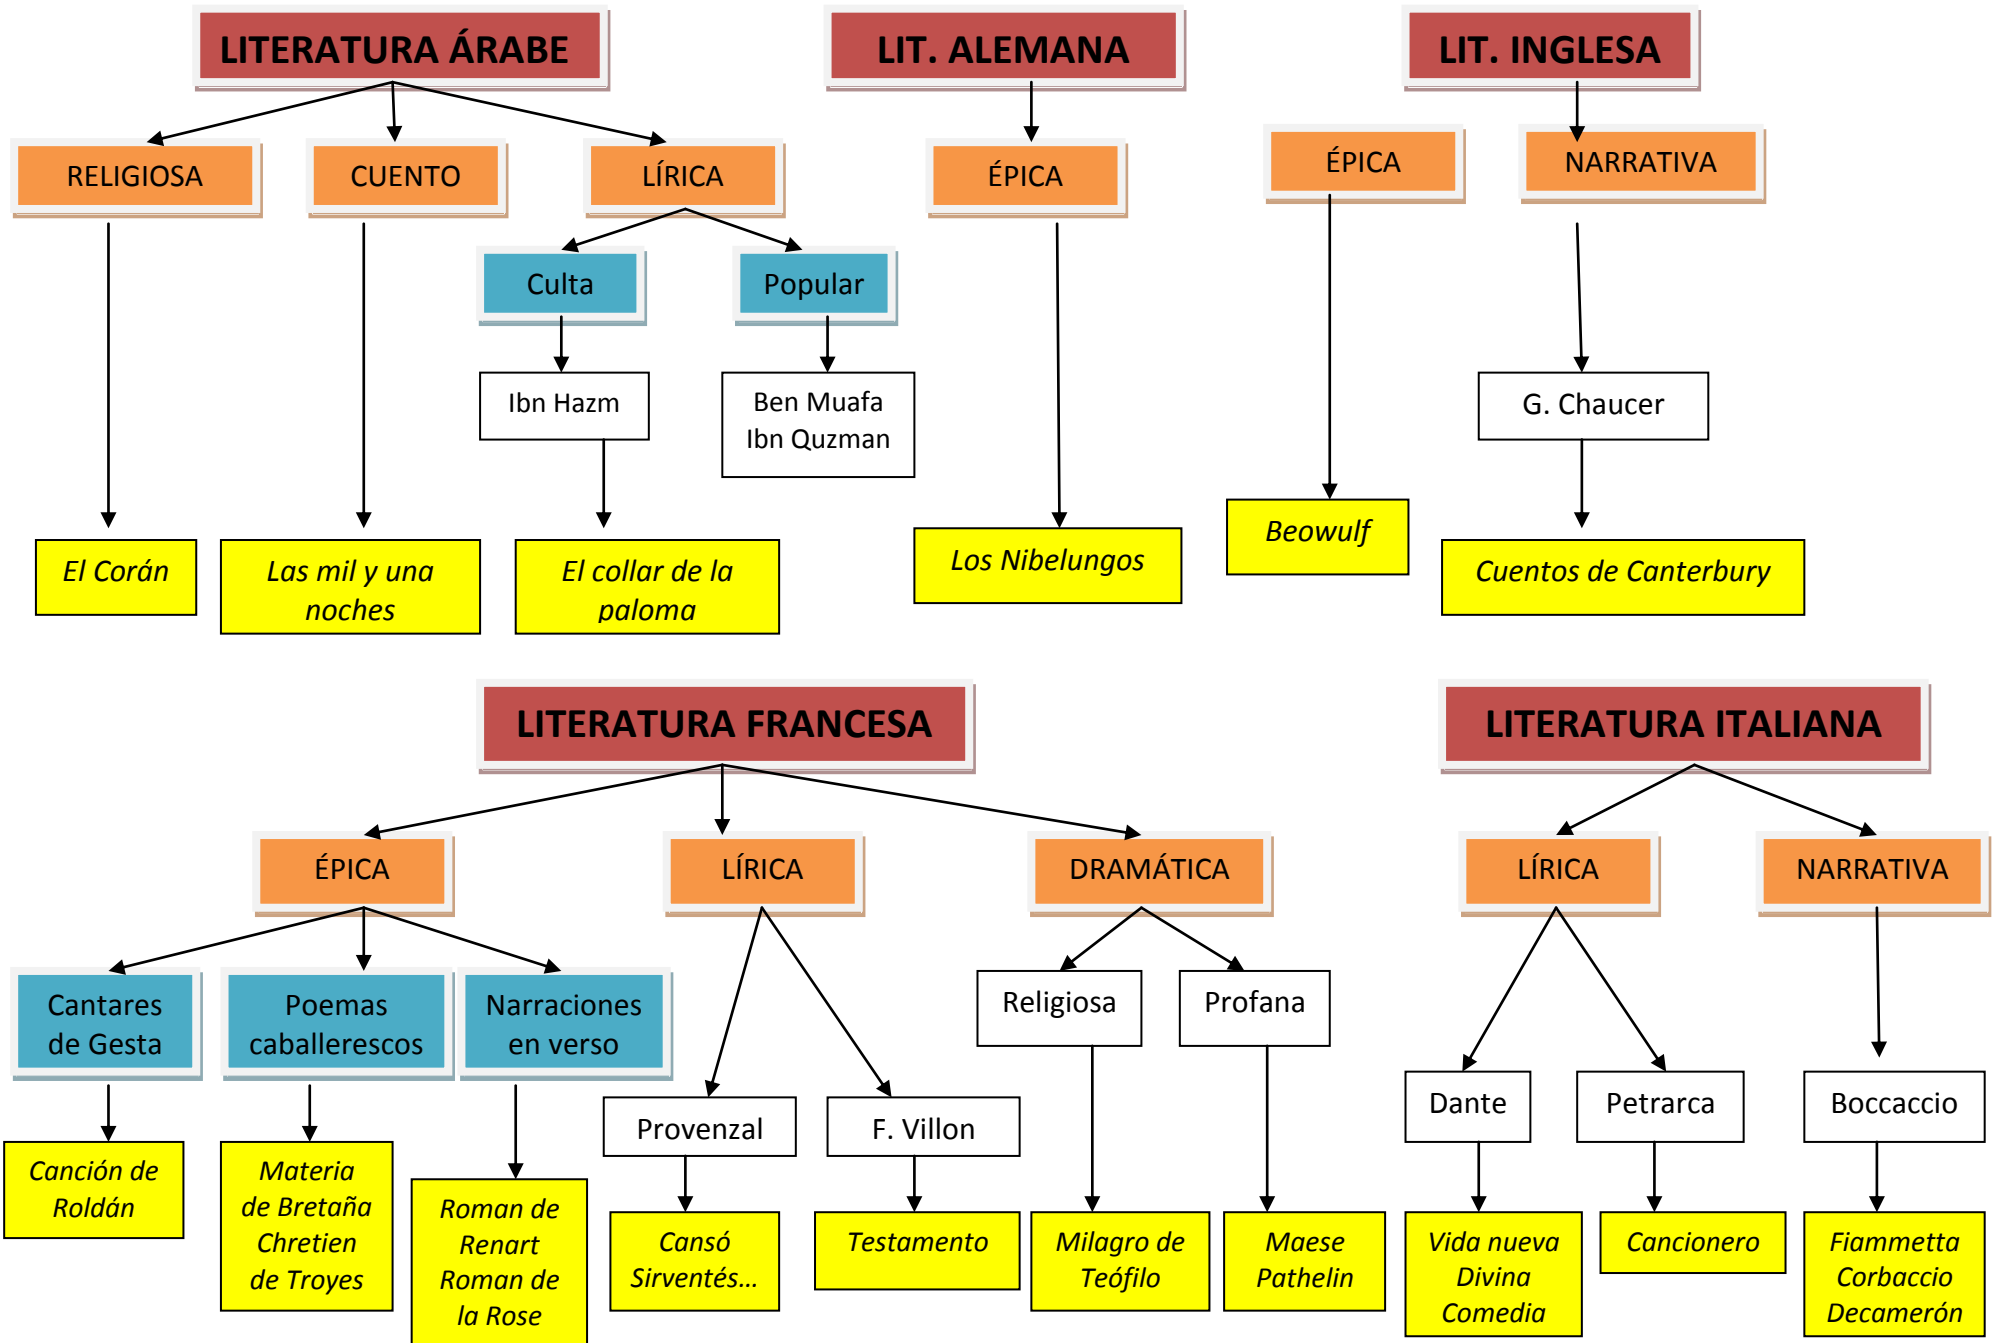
LITERATURA ÁRABE

RELIGIOSA

CUENTO

LÍRICA

Culta

Popular

Ibn Hazm

Ben Muafa
Ibn Quzman

El Corán

Las mil y una noches

El collar de la paloma

LIT. ALEMANA

ÉPICA

Los Nibelungos

LIT. INGLESA

ÉPICA

NARRATIVA

G. Chaucer

Beowulf

Cuentos de Canterbury

LITERATURA FRANCESA

ÉPICA

LÍRICA

DRAMÁTICA

Cantares de Gesta

Poemas caballerescos

Narraciones en verso

Provenzal

F. Villon

Religiosa

Profana

Canción de Roldán

Materia de Bretaña Chretien de Troyes

Roman de Renart Roman de la Rose

Cansó Sirventés...

Testamento

Milagro de Teófilo

Maese Pathelin

LITERATURA ITALIANA

LÍRICA

NARRATIVA

Dante

Petrarca

Boccaccio

Vida nueva Divina Comedia

Cancionero

Fiammetta Corbaccio Decamerón